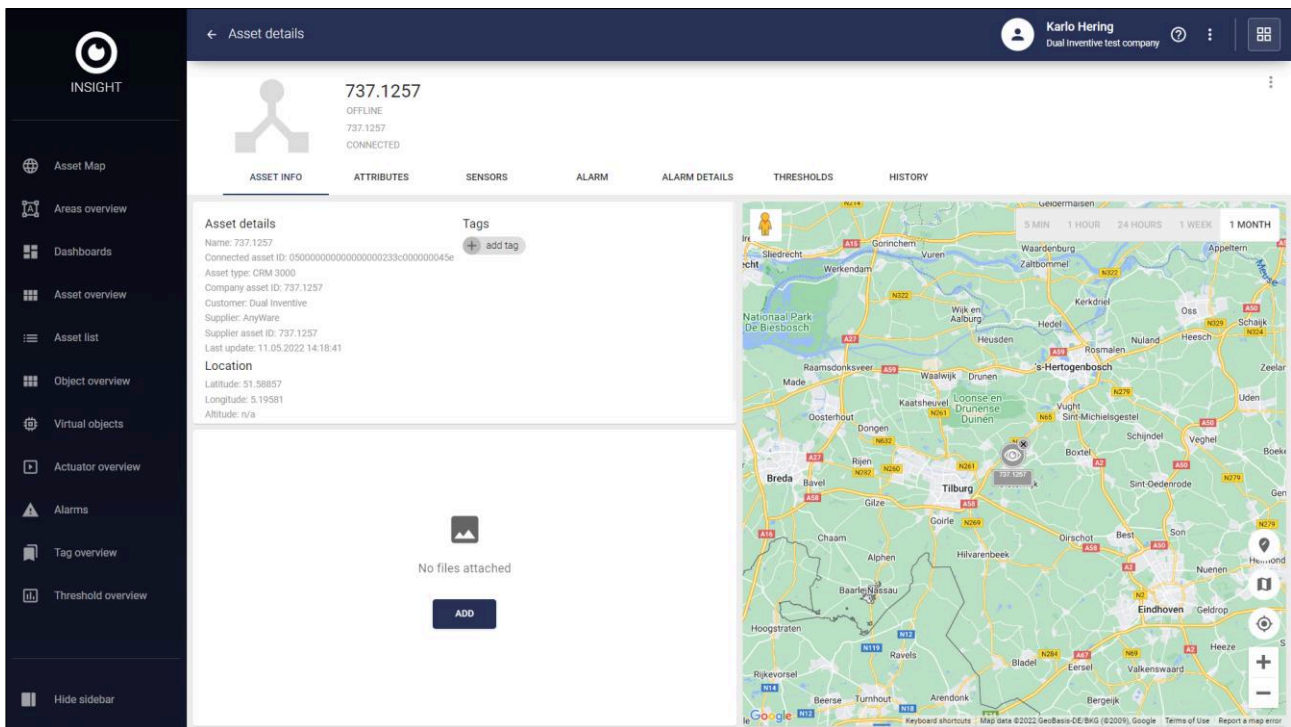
INSIGHT

Asset Map
Areas overview
Dashboards
Asset overview
Asset list
Object overview
Virtual objects
Actuator overview
Alarms
Tag overview
Threshold overview

Hide sidebar

← Asset details

Karlo Hering
Dual Inventive test company

737.1257
OFFLINE
737.1257
CONNECTED

ASSET INFO
ATTRIBUTES
SENSORS
ALARM
ALARM DETAILS
THRESHOLDS
HISTORY

Asset details
Name: 737.1257
Connected asset ID: 05000000000000000233c000000045e
Asset type: CRM 3000
Company asset ID: 737.1257
Customer: Dual Inventive
Supplier: AnyWare
Supplier asset ID: 737.1257
Last update: 11.05.2022 14:18:41

Tags
add tag

Location
Latitude: 51.58857
Longitude: 5.19581
Altitude: n/a

No files attached

ADD

5 MIN
1 HOUR
24 HOURS
1 WEEK
1 MONTH

Gorinchem
Sliedrecht
Werkendam
Vuren
Waardenburg
Zaltbommel
Appeltern
Kerkdriel
Nationaal Park De Biesbosch
Wijk en Aalburg
Hedel
Oss
Schaijk
Heusden
Nuland
Heesch
Rosmalen
Raamsdonksveer
Made
Waalwijk
Drunen
's-Hertogenbosch
Zeeland
Kaatsheuvel
Loonse en Drunense Duinen
Vught
Sint-Michielsgestel
Uden
Oosterhout
Dongen
Schijndel
Veghel
Rijen
Boxtel
Breda
Bavel
Tilburg
Sint-Oedenrode
737.1257
Gilze
Goirle
Oirschot
Best
Son
Chaam
Alphen
Hilvarenbeek
Nuenen
Baarle-Nassau
Eindhoven
Geldrop
Hoogstraten
Ravels
Bladel
Eersel
Heeze
Valkenswaard
Rijkevorsel
Beerse
Turnhout
Arendonk
Bergeijk
Google
Keyboard shortcuts
Map data ©2022 GeoBasis-DE/BKG (©2009), Google
Terms of Use
Report a map error